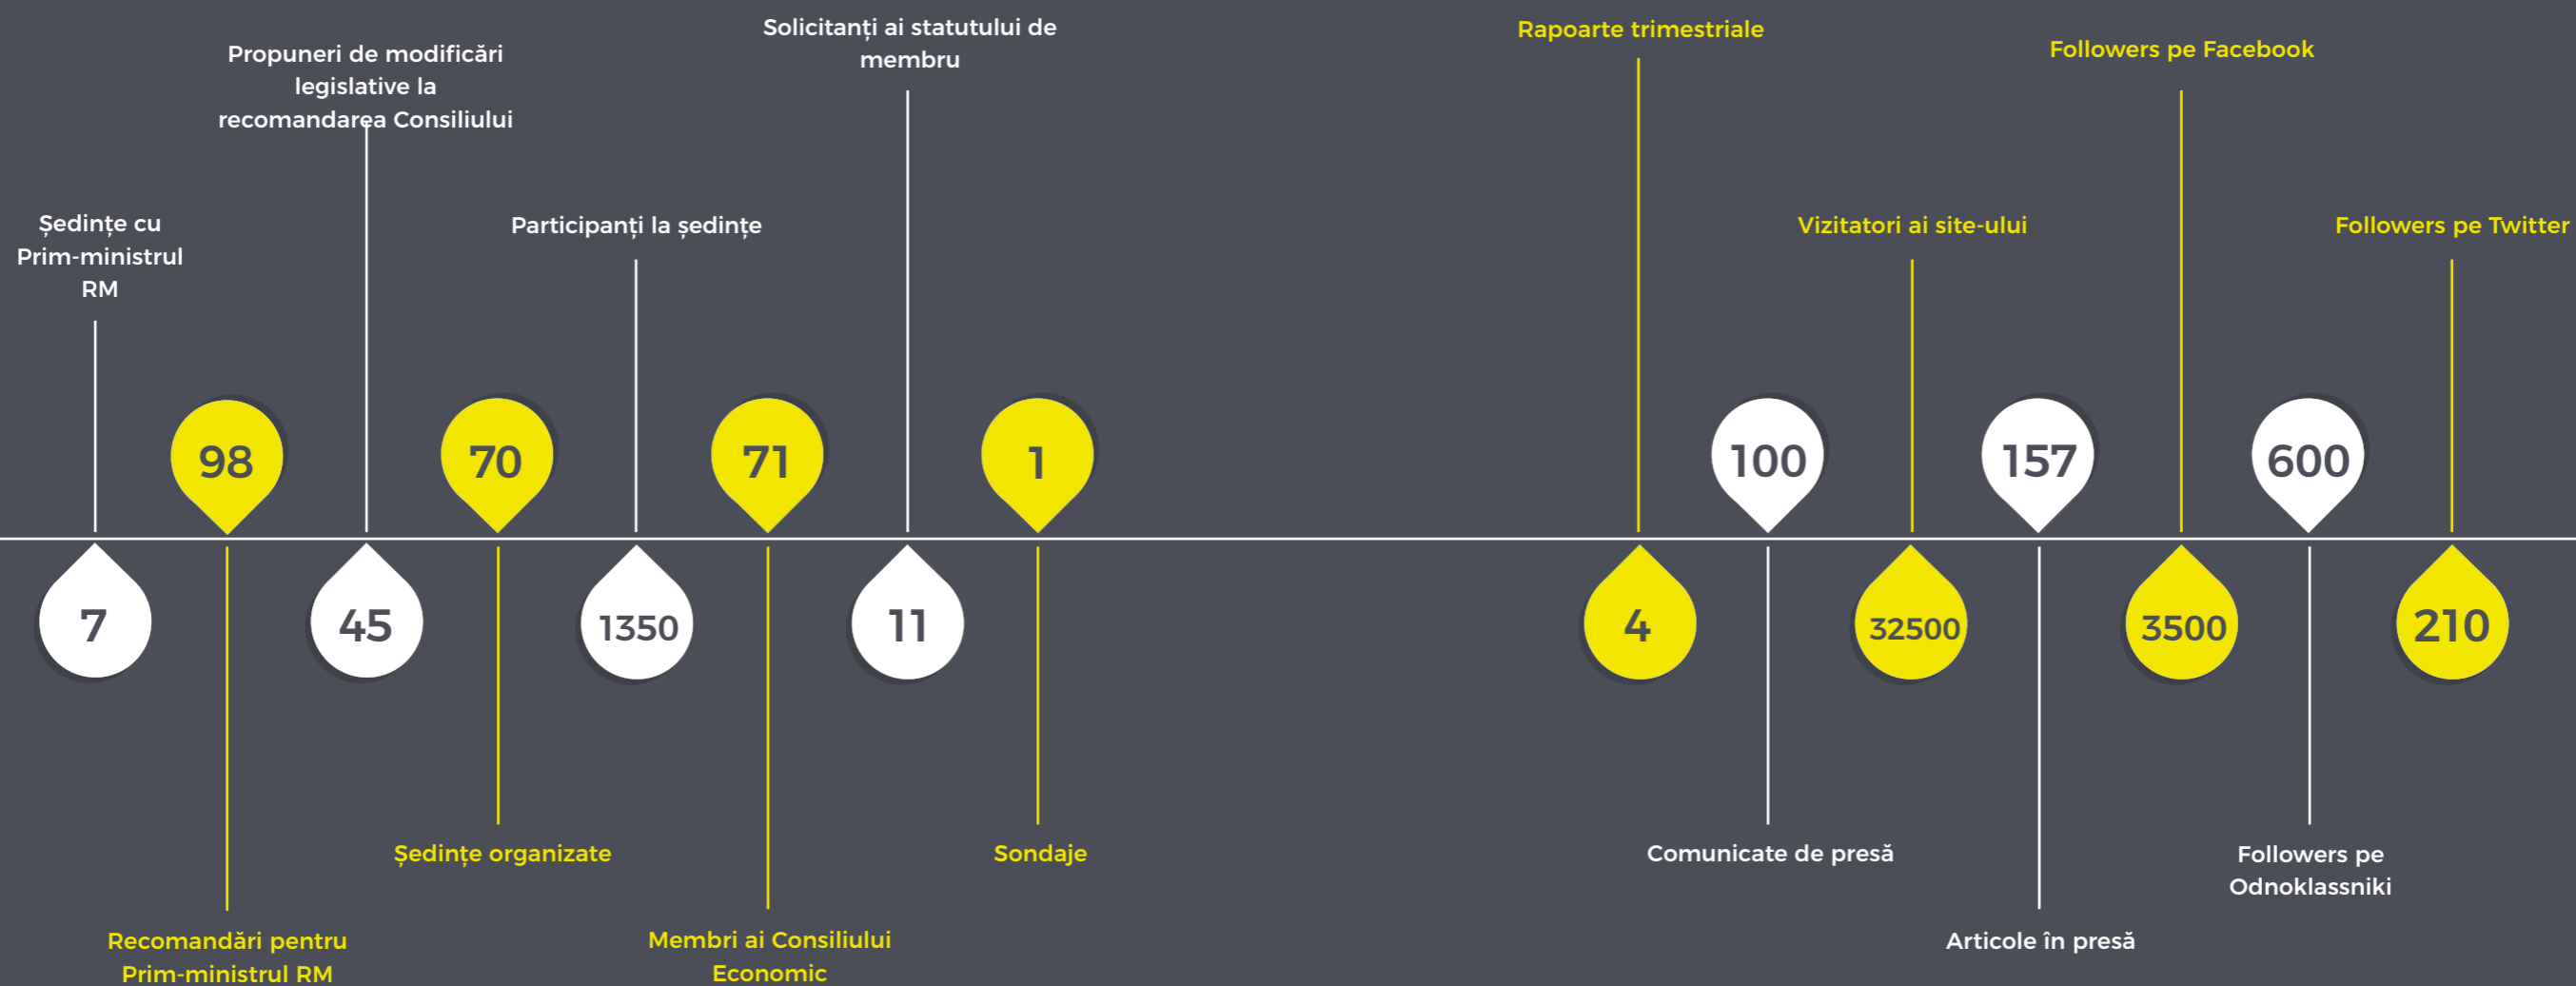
Ședințe cu Prim-ministrul RM

7

98

Recomandări pentru Prim-ministrul RM

Propuneri de modificări legislative la recomandarea Consiliului

45

70

Ședințe organizate

Participanți la ședințe

1350

71

Membri ai Consiliului Economic

Solicitanți ai statutului de membru

11

1

Sondaje

Rapoarte trimestriale

4

100

Comunicate de presă

Vizitatori ai site-ului

32500

157

Articole în presă

Followers pe Facebook

3500

600

Followers pe Odnoklassniki

Followers pe Twitter

210